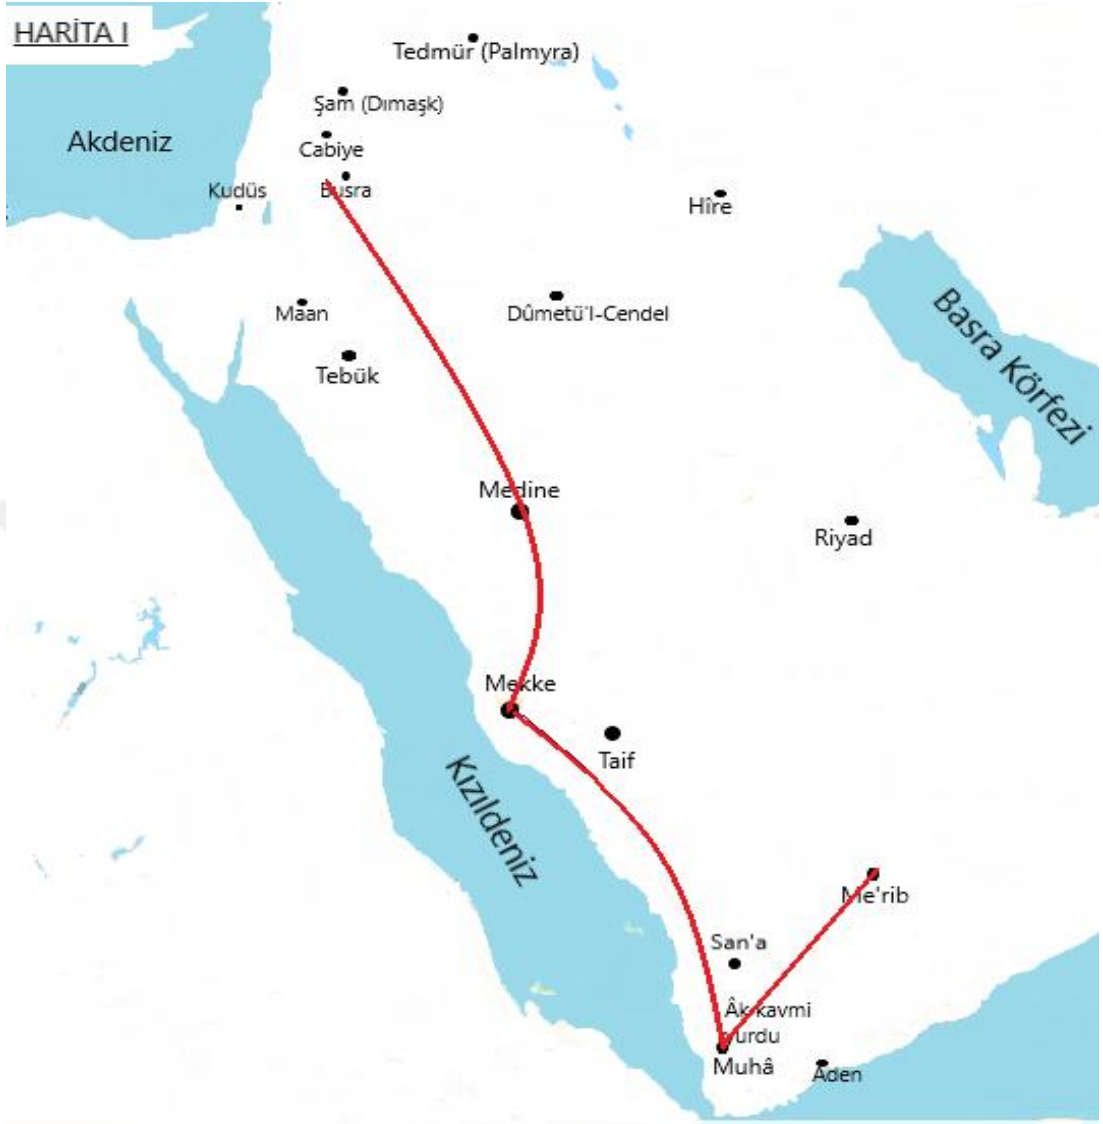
HARİTA I

Tedmür (Palmyra)

Şam (Dımaşk)

Akdeniz

Cabiye

Kudüs

Busra

Hîre

Maan

Dûmetü'l-Cendel

Basra Körfezi

Tebük

Medine

Riyad

Mekke

Taif

Kızıldeniz

Me'rib

San'a

Âd kavmi yurdu

Muhâ

Aden